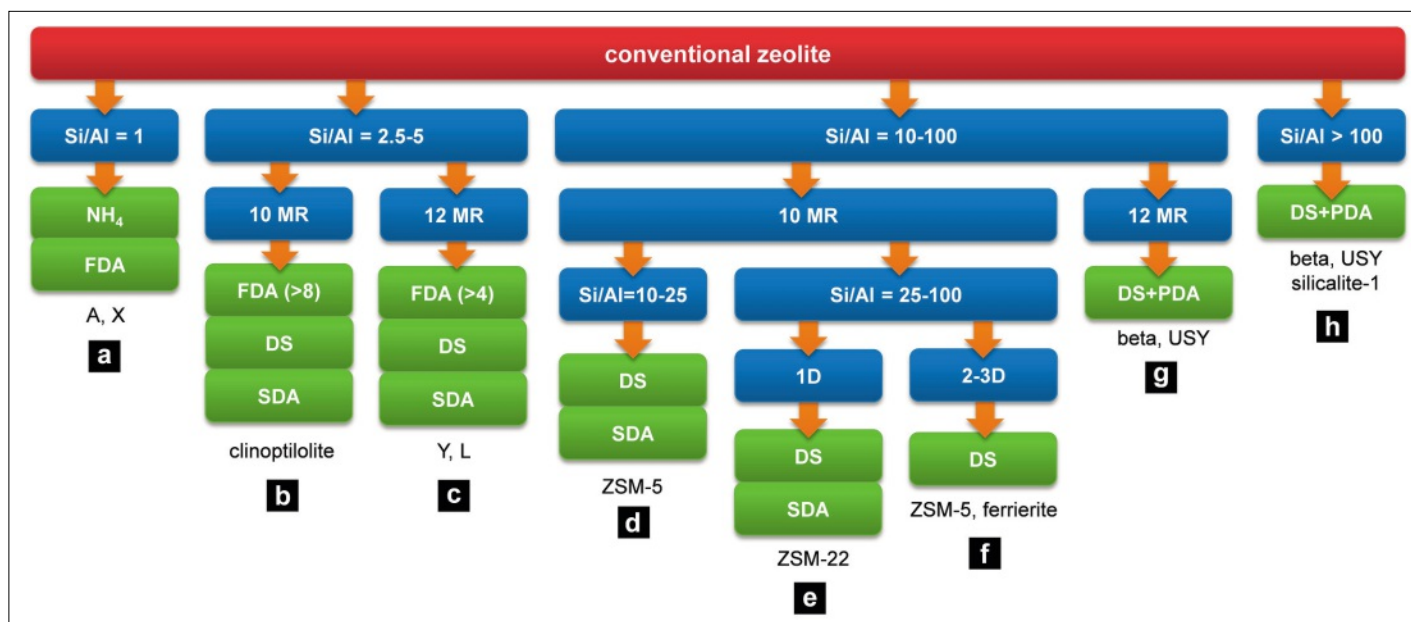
conventional zeolite

Si/Al = 1

$NH_4$

FDA

A, X

a

Si/Al = 2.5-5

10 MR

FDA (>8)

DS

SDA

clinoptilolite

b

12 MR

FDA (>4)

DS

SDA

Y, L

c

Si/Al = 10-100

10 MR

Si/Al=10-25

DS

SDA

ZSM-5

d

Si/Al = 25-100

1D

DS

SDA

ZSM-22

e

2-3D

DS

ZSM-5, ferrierite

f

12 MR

DS+PDA

beta, USY

g

Si/Al > 100

DS+PDA

beta, USY silicalite-1

h